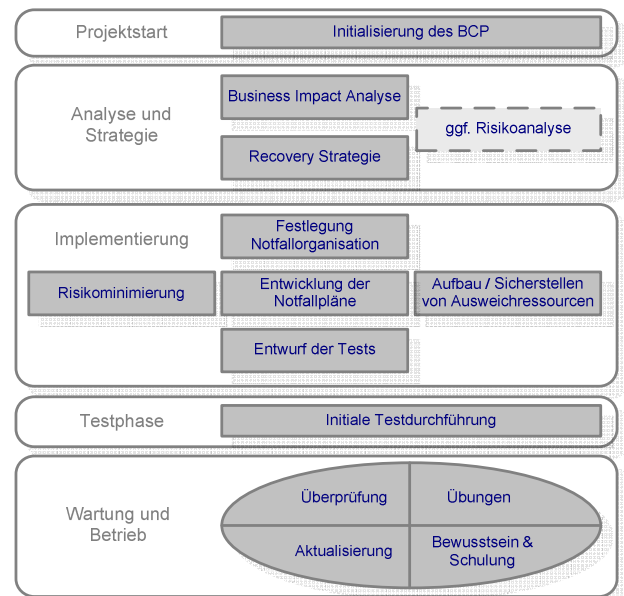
Projektstart

Initialisierung des BCP

Analyse und Strategie

Business Impact Analyse

Recovery Strategie

ggf. Risikoanalyse

Implementierung

Festlegung Notfallorganisation

Risikominimierung

Entwicklung der Notfallpläne

Aufbau / Sicherstellen von Ausweichressourcen

Entwurf der Tests

Testphase

Initiale Testdurchführung

Wartung und Betrieb

Überprüfung

Übungen

Aktualisierung

Bewusstsein & Schulung